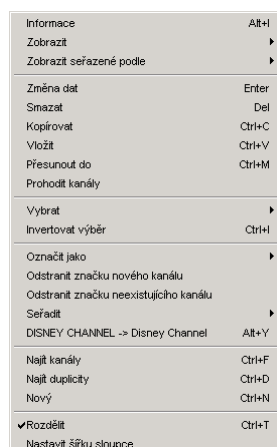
Informace Alt+I
Zobrazit
Zobrazit seřazené podle

Změna dat Enter
Smazat Del
Kopírovat Ctrl+C
Vložit Ctrl+V
Přesunout do Ctrl+M
Prohodit kanály

Vybrat
Invertovat výběr Ctrl+I

Označit jako
Odstranit značku nového kanálu
Odstranit značku neexistujícího kanálu
Seřadit
DISNEY CHANNEL -> Disney Channel Alt+Y

Najít kanály Ctrl+F
Najít duplicity Ctrl+D
Nový Ctrl+N

✔Rozdělit Ctrl+T
Nastavit šířku sloupce